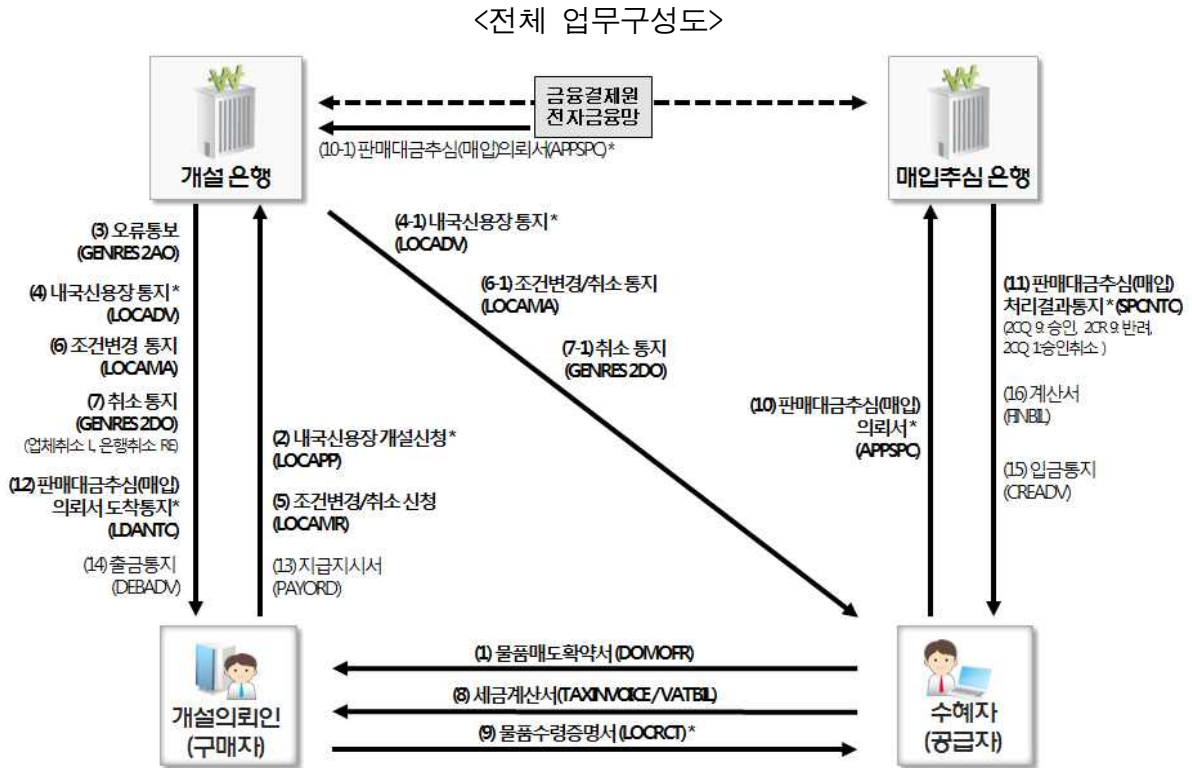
<전체 업무구성도>

개설 은행

금융결제원
전자금융망

(10-1) 판매대금추심(매입)의뢰서(APPSPC)*

매입추심 은행

(3) 오류통보
(GENRES 2AO)

(4) 내국신용장 통지*
(LOCADV)

(6) 조건변경 통지
(LOCAMA)

(7) 취소 통지
(GENRES 2DO)
(업체취소 L, 은행취소 RE)

(12) 판매대금추심(매입) 의뢰서 도착통지*
(LDANTC)

(14) 출금통지
(DEBADV)

(2) 내국신용장 개설신청*
(LOCAPP)

(5) 조건변경/취소 신청
(LOCAMR)

(13) 지급지시서
(PAYORD)

(4-1) 내국신용장 통지*
(LOCADV)

(6-1) 조건변경/취소 통지
(LOCAMA)

(7-1) 취소 통지
(GENRES 2DO)

(10) 판매대금추심(매입) 의뢰서*
(APPSPC)

(11) 판매대금추심(매입) 처리결과통지*(SPCNTC)
(2CQ 9: 승인, 2CR 9: 반려, 2CQ 1:승인취소)

(16) 계산서
(FINBIL)

(15) 입금통지
(CREADV)

(1) 물품매도확약서(DOMOFR)

(8) 세금계산서(TAXINVOICE/VATBIL)

(9) 물품수령증명서(LOCRCT)*

개설의뢰인
(구매자)

수혜자
(공급자)